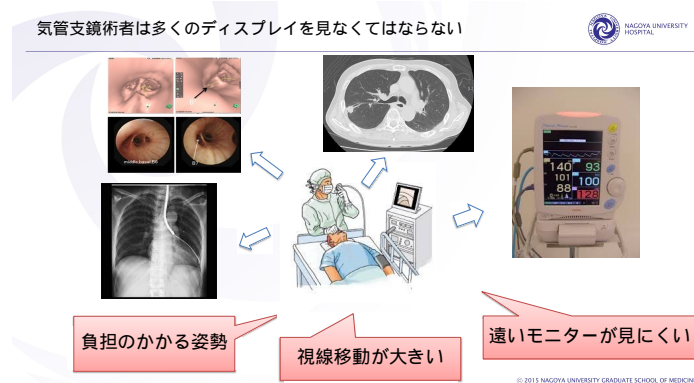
気管支鏡術者は多くのディスプレイを見なくてはならない

NAGOYA UNIVERSITY HOSPITAL

middle basal B6

140 93
101 100
88 128

負担のかかる姿勢

視線移動が大きい

遠いモニターが見にくい

© 2015 NAGOYA UNIVERSITY GRADUATE SCHOOL OF MEDICIN